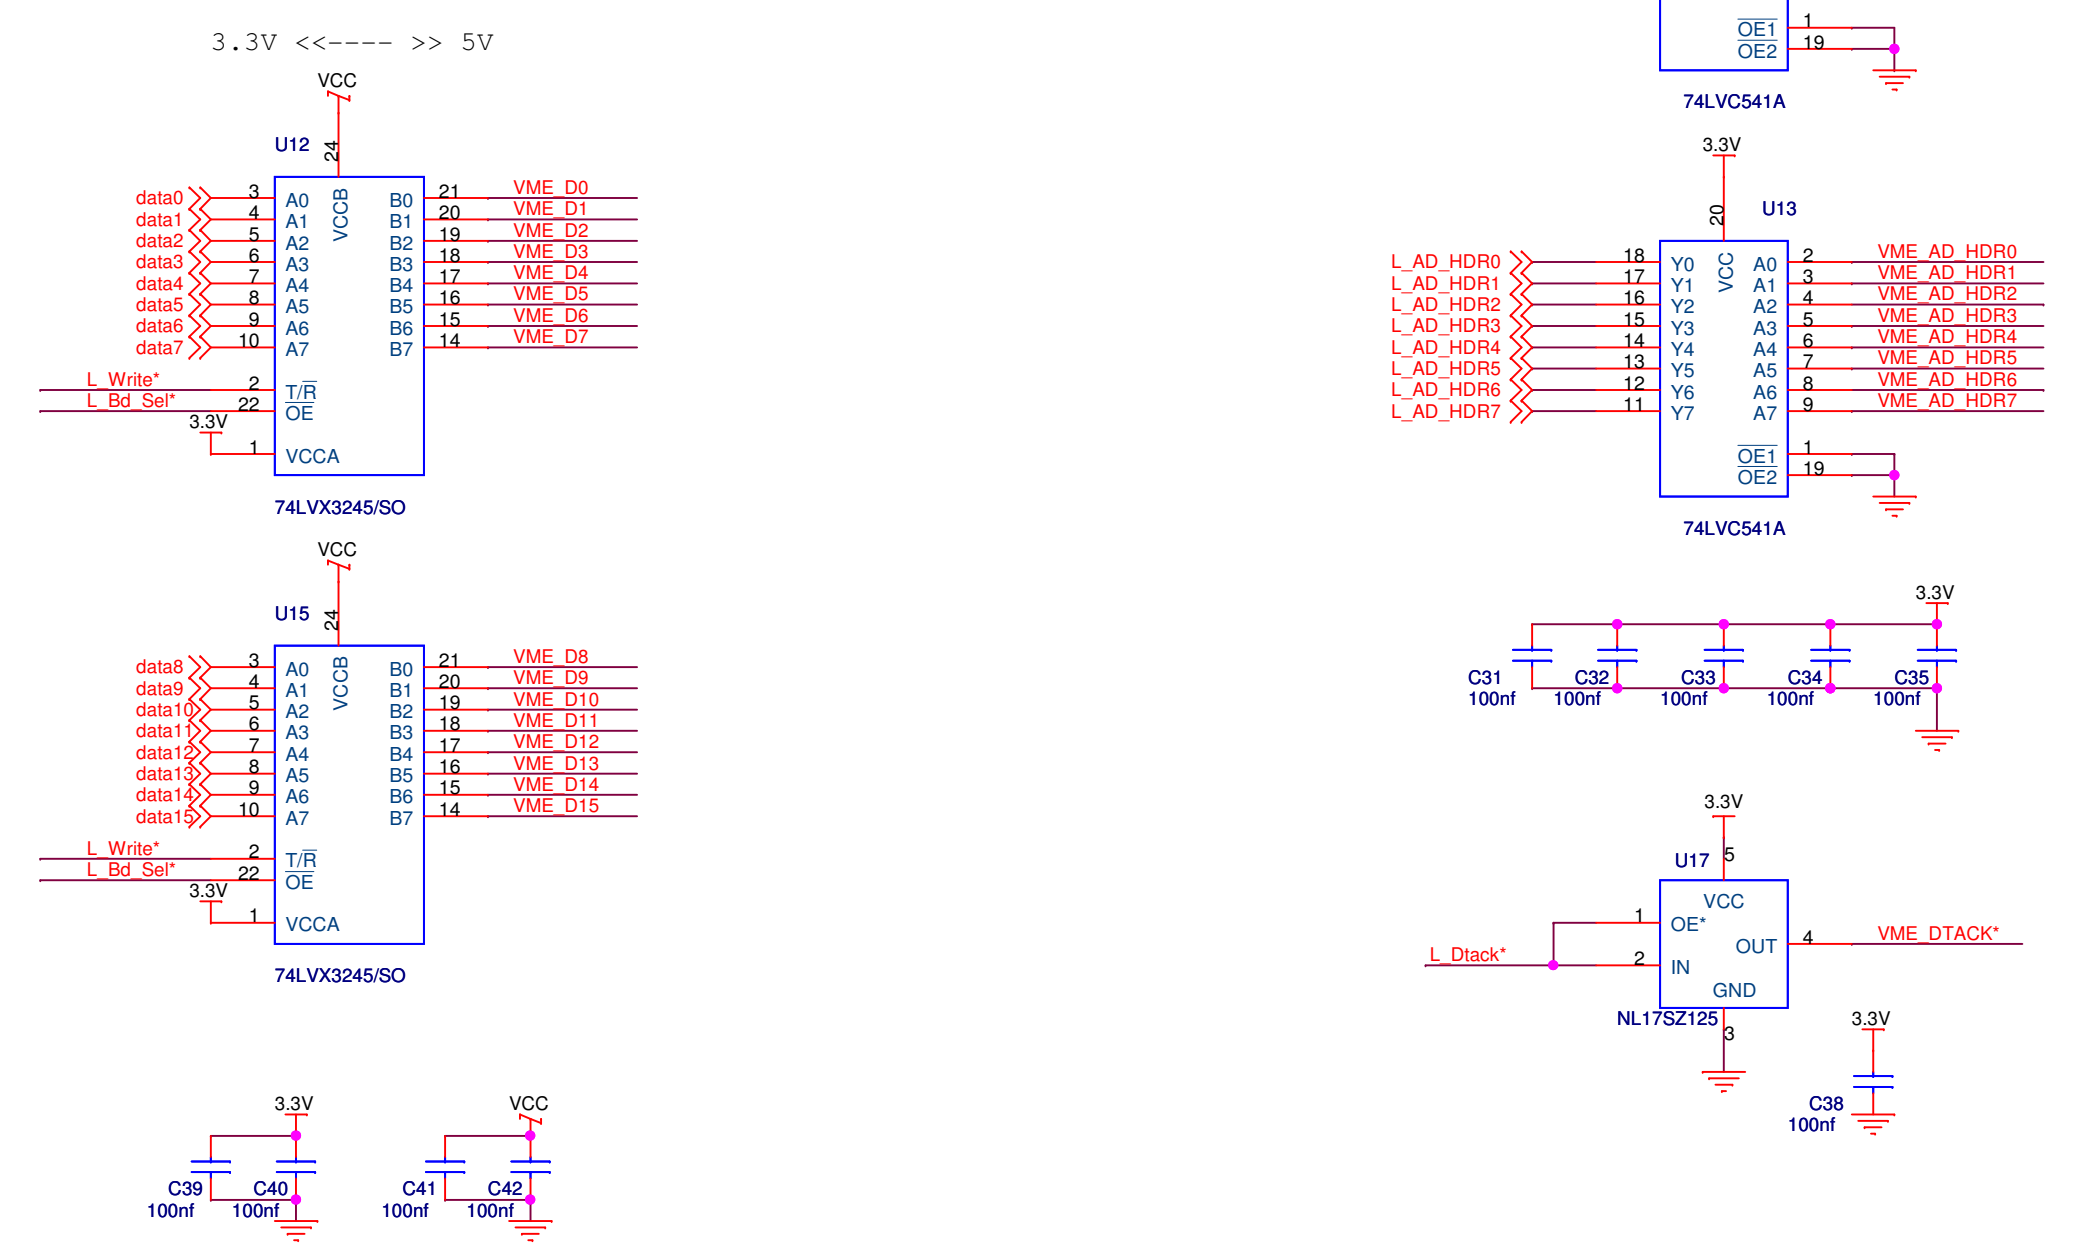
3.3V <<---- >> 5V

VCC
U12
24
VCCB
data0 3 A0 B0 21 VME_D0
data1 4 A1 B1 20 VME_D1
data2 5 A2 B2 19 VME_D2
data3 6 A3 B3 18 VME_D3
data4 7 A4 B4 17 VME_D4
data5 8 A5 B5 16 VME_D5
data6 9 A6 B6 15 VME_D6
data7 10 A7 B7 14 VME_D7
L_Write* 2 $T/\overline{R}$
L_Bd_Sel* 22 $\overline{OE}$
3.3V
1 VCCA
74LVX3245/SO

VCC
U15
24
VCCB
data8 3 A0 B0 21 VME_D8
data9 4 A1 B1 20 VME_D9
data10 5 A2 B2 19 VME_D10
data11 6 A3 B3 18 VME_D11
data12 7 A4 B4 17 VME_D12
data13 8 A5 B5 16 VME_D13
data14 9 A6 B6 15 VME_D14
data15 10 A7 B7 14 VME_D15
L_Write* 2 $T/\overline{R}$
L_Bd_Sel* 22 $\overline{OE}$
3.3V
1 VCCA
74LVX3245/SO

3.3V
C39 100nf
C40 100nf
VCC
C41 100nf
C42 100nf

$\overline{OE1}$ 1
$\overline{OE2}$ 19
74LVC541A

3.3V
20
U13
VCC
L_AD_HDR0 18 Y0 A0 2 VME_AD_HDR0
L_AD_HDR1 17 Y1 A1 3 VME_AD_HDR1
L_AD_HDR2 16 Y2 A2 4 VME_AD_HDR2
L_AD_HDR3 15 Y3 A3 5 VME_AD_HDR3
L_AD_HDR4 14 Y4 A4 6 VME_AD_HDR4
L_AD_HDR5 13 Y5 A5 7 VME_AD_HDR5
L_AD_HDR6 12 Y6 A6 8 VME_AD_HDR6
L_AD_HDR7 11 Y7 A7 9 VME_AD_HDR7
$\overline{OE1}$ 1
$\overline{OE2}$ 19
74LVC541A

3.3V
C31 100nf
C32 100nf
C33 100nf
C34 100nf
C35 100nf

3.3V
U17 5
VCC
L_Dtack* 1 OE*
2 IN
OUT 4 VME_DTACK*
GND
NL17SZ125
3

3.3V
C38
100nf